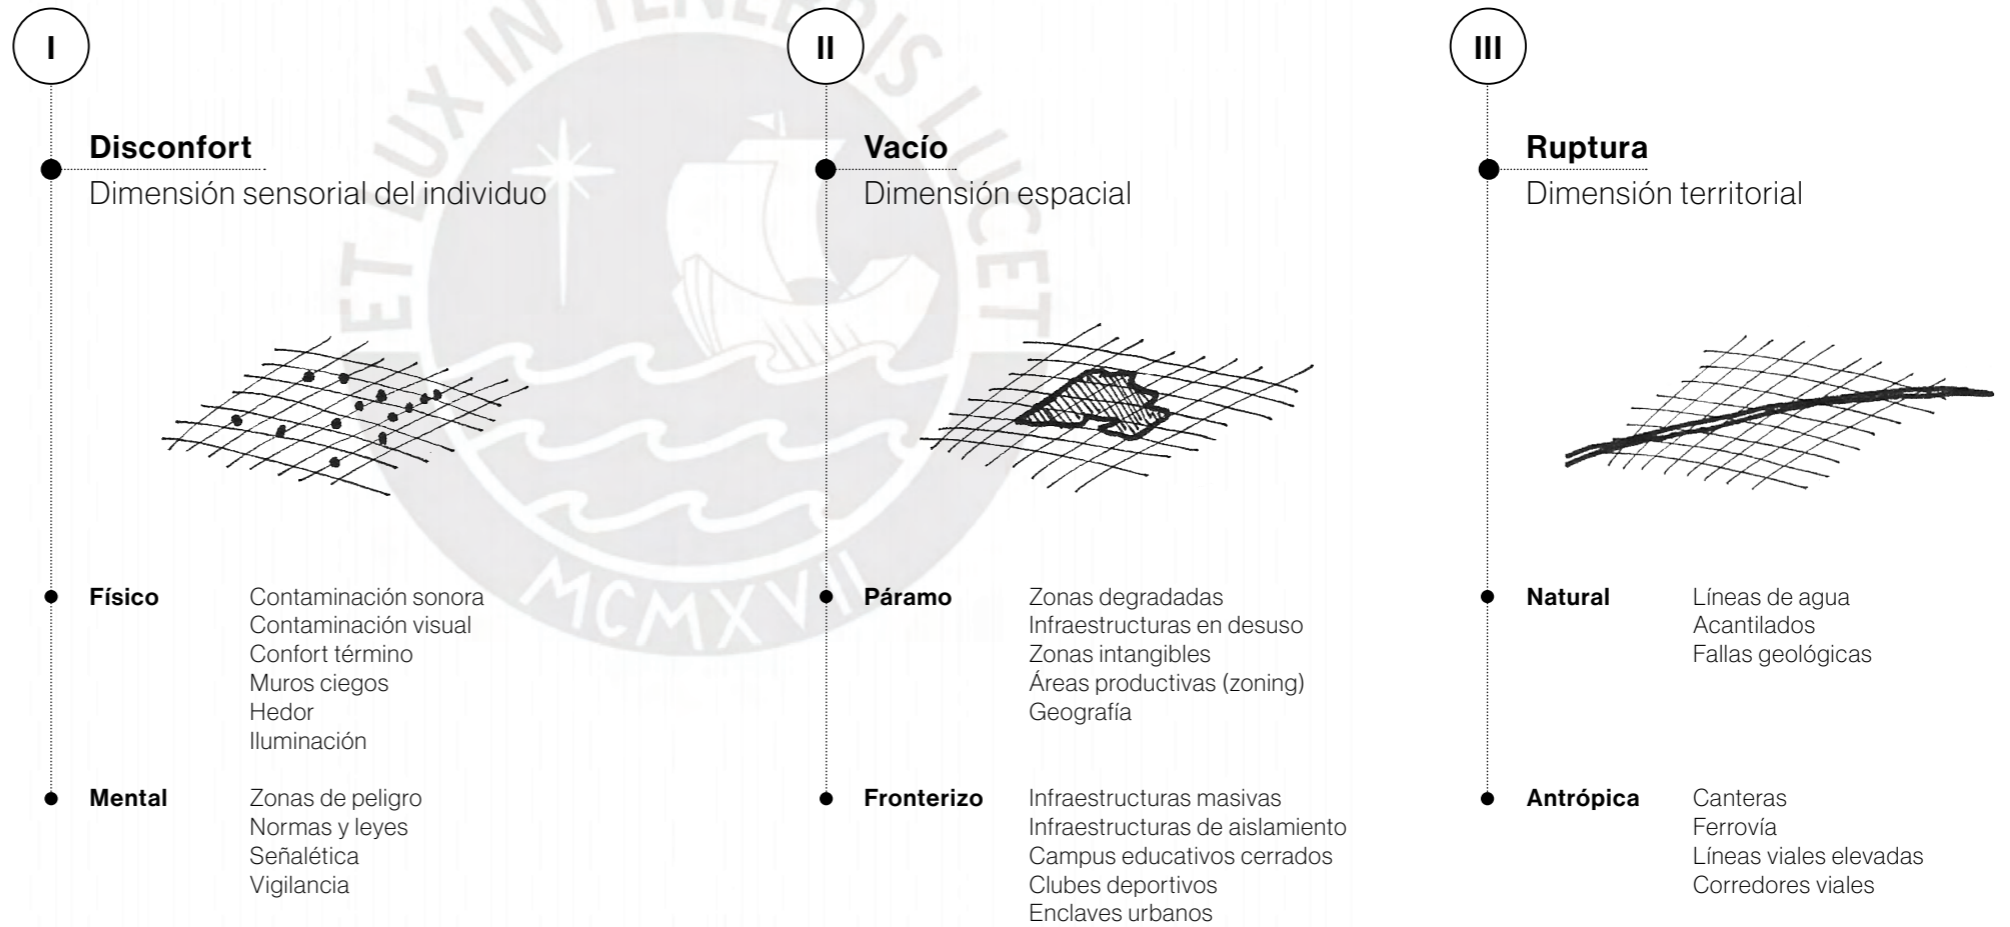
I

Disconfort
Dimensión sensorial del individuo

Físico
Contaminación sonora
Contaminación visual
Confort término
Muros ciegos
Hedor
Iluminación

Mental
Zonas de peligro
Normas y leyes
Señalética
Vigilancia

II

Vacío
Dimensión espacial

Páramo
Zonas degradadas
Infraestructuras en desuso
Zonas intangibles
Áreas productivas (zoning)
Geografía

Fronterizo
Infraestructuras masivas
Infraestructuras de aislamiento
Campus educativos cerrados
Clubes deportivos
Enclaves urbanos

III

Ruptura
Dimensión territorial

Natural
Líneas de agua
Acantilados
Fallas geológicas

Antrópica
Canteras
Ferrovía
Líneas viales elevadas
Corredores viales

ET LUX IN TENEBRIS LUCET
MCMXVII